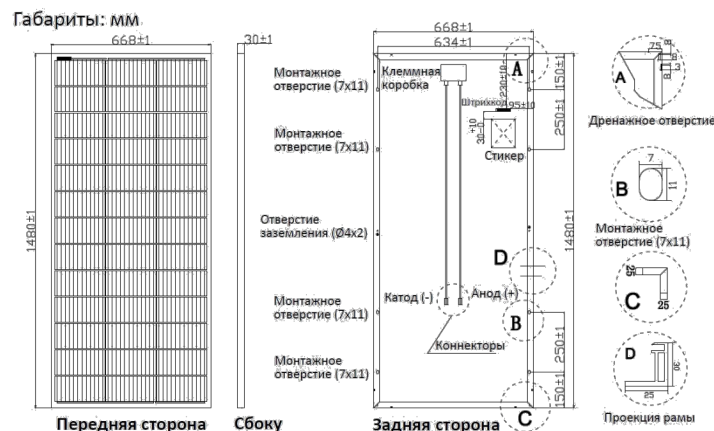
Габариты: мм

668±1

1480±1

Передняя сторона

30±1

Сбоку

668±1
634±1

Монтажное отверстие (7x11)

Клеммная коробка

A

230±10

150±1

Штрихкод

95±10

+10
30
-10

Монтажное отверстие (7x11)

Стикер

250±1

Отверстие заземления (Ø4x2)

1480±1

D

Монтажное отверстие (7x11)

Катод (-)

Анод (+)

B

Коннекторы

250±1

Монтажное отверстие (7x11)

150±1

C

Задняя сторона

A

7.5
8
3
8

Дренажное отверстие

B

7

11

Монтажное отверстие (7x11)

C

25

D

30

25

Проекция рамы